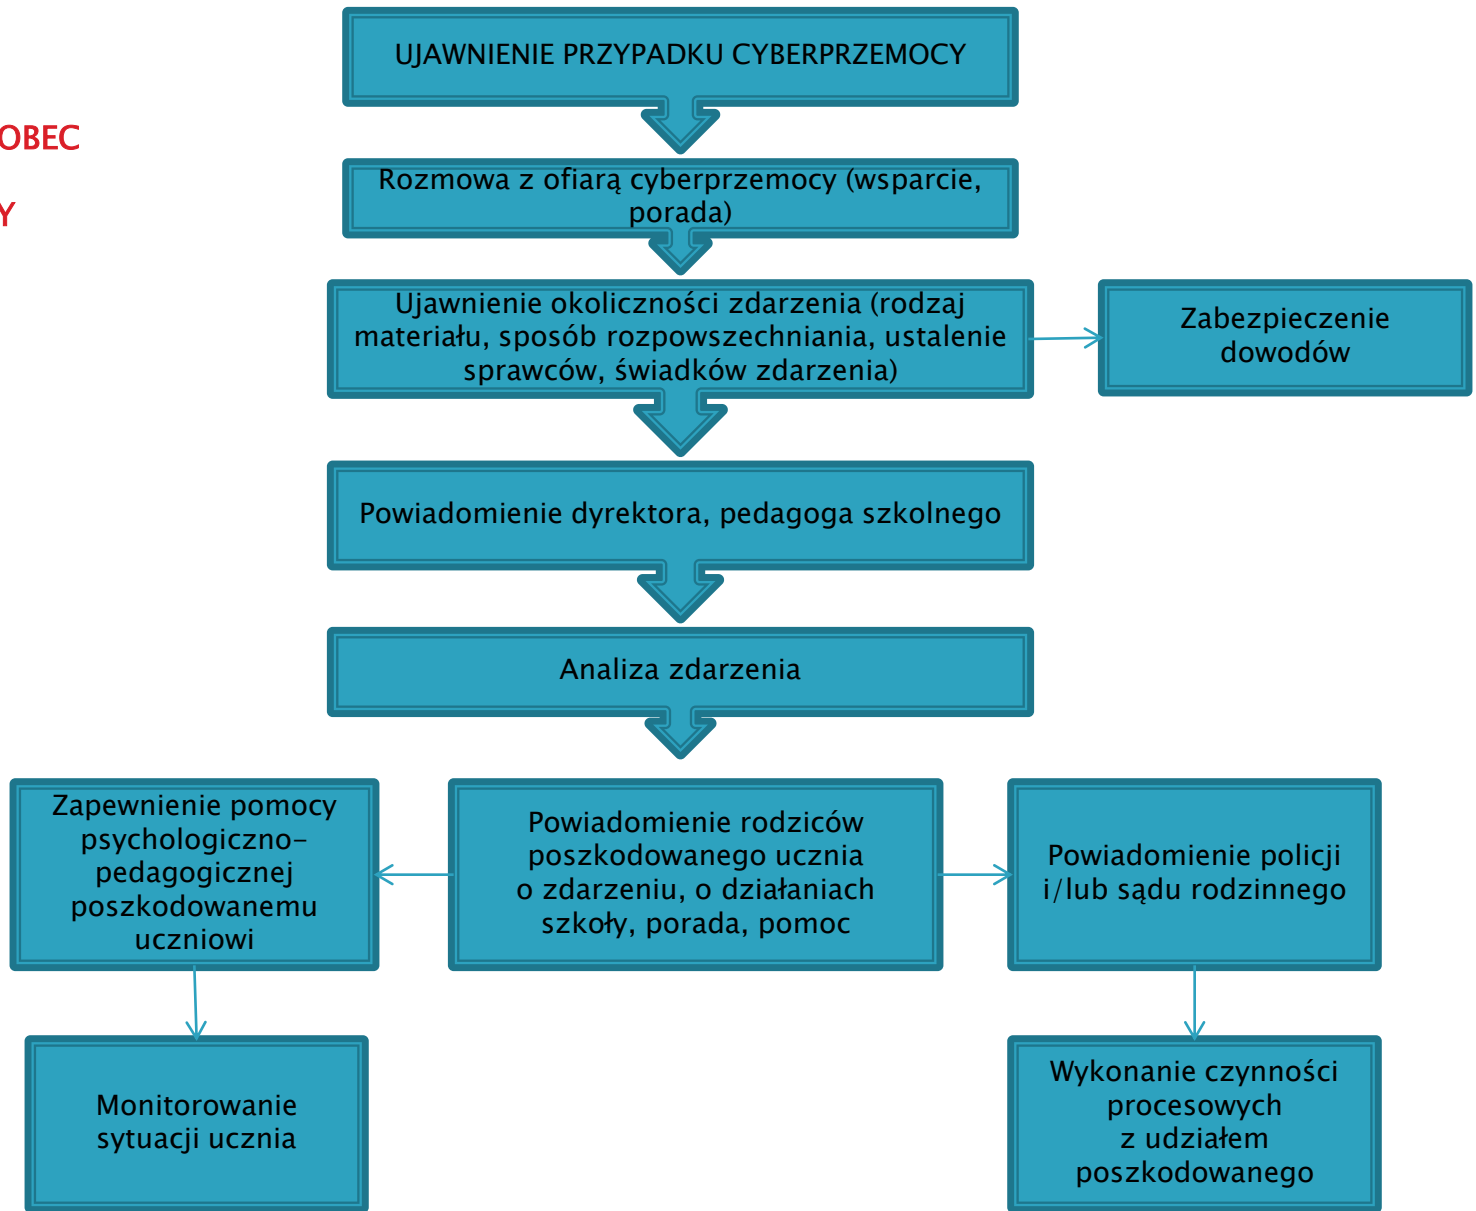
OBEC

Y

UJAWNIENIE PRZYPADKU CYBERPRZEMOCY

Rozmowa z ofiarą cyberprzemocy (wsparcie, porada)

Ujawnienie okoliczności zdarzenia (rodzaj materiału, sposób rozpowszechniania, ustalenie sprawców, świadków zdarzenia)

Zabezpieczenie dowodów

Powiadomienie dyrektora, pedagoga szkolnego

Analiza zdarzenia

Zapewnienie pomocy psychologiczno-pedagogicznej poszkodowanemu uczniowi

Powiadomienie rodziców poszkodowanego ucznia o zdarzeniu, o działaniach szkoły, porada, pomoc

Powiadomienie policji i/lub sądu rodzinnego

Monitorowanie sytuacji ucznia

Wykonanie czynności procesowych z udziałem poszkodowanego